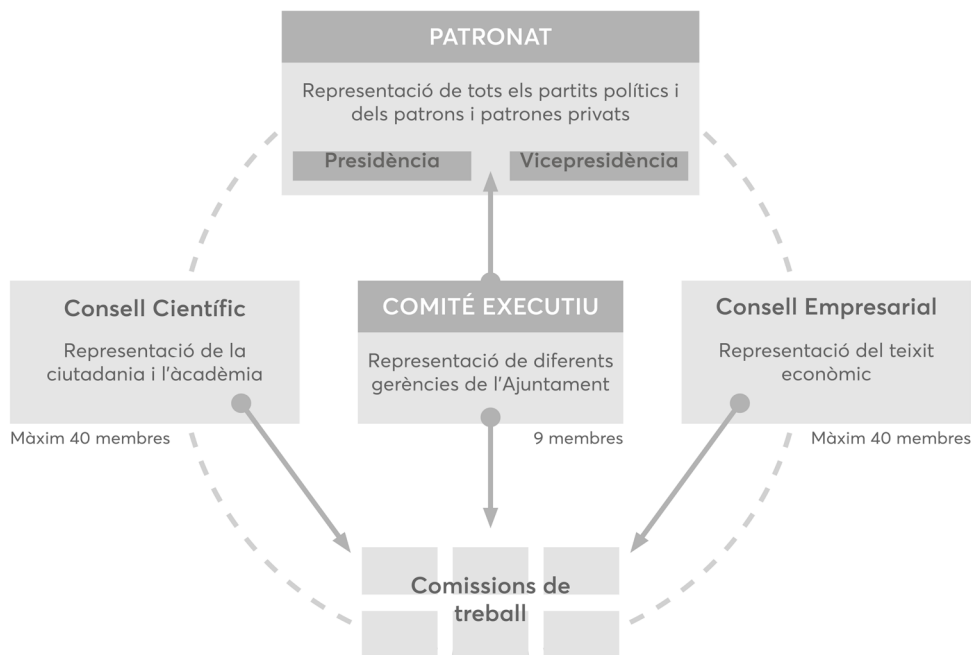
PATRONAT

Representació de tots els partits polítics i dels patrons i patrones privats

Presidència

Vicepresidència

Consell Científic

Representació de la ciutadania i l'acadèmia

Màxim 40 membres

COMITÉ EXECUTIU

Representació de diferents gerències de l'Ajuntament

9 membres

Consell Empresarial

Representació del teixit econòmic

Màxim 40 membres

Comissions de treball